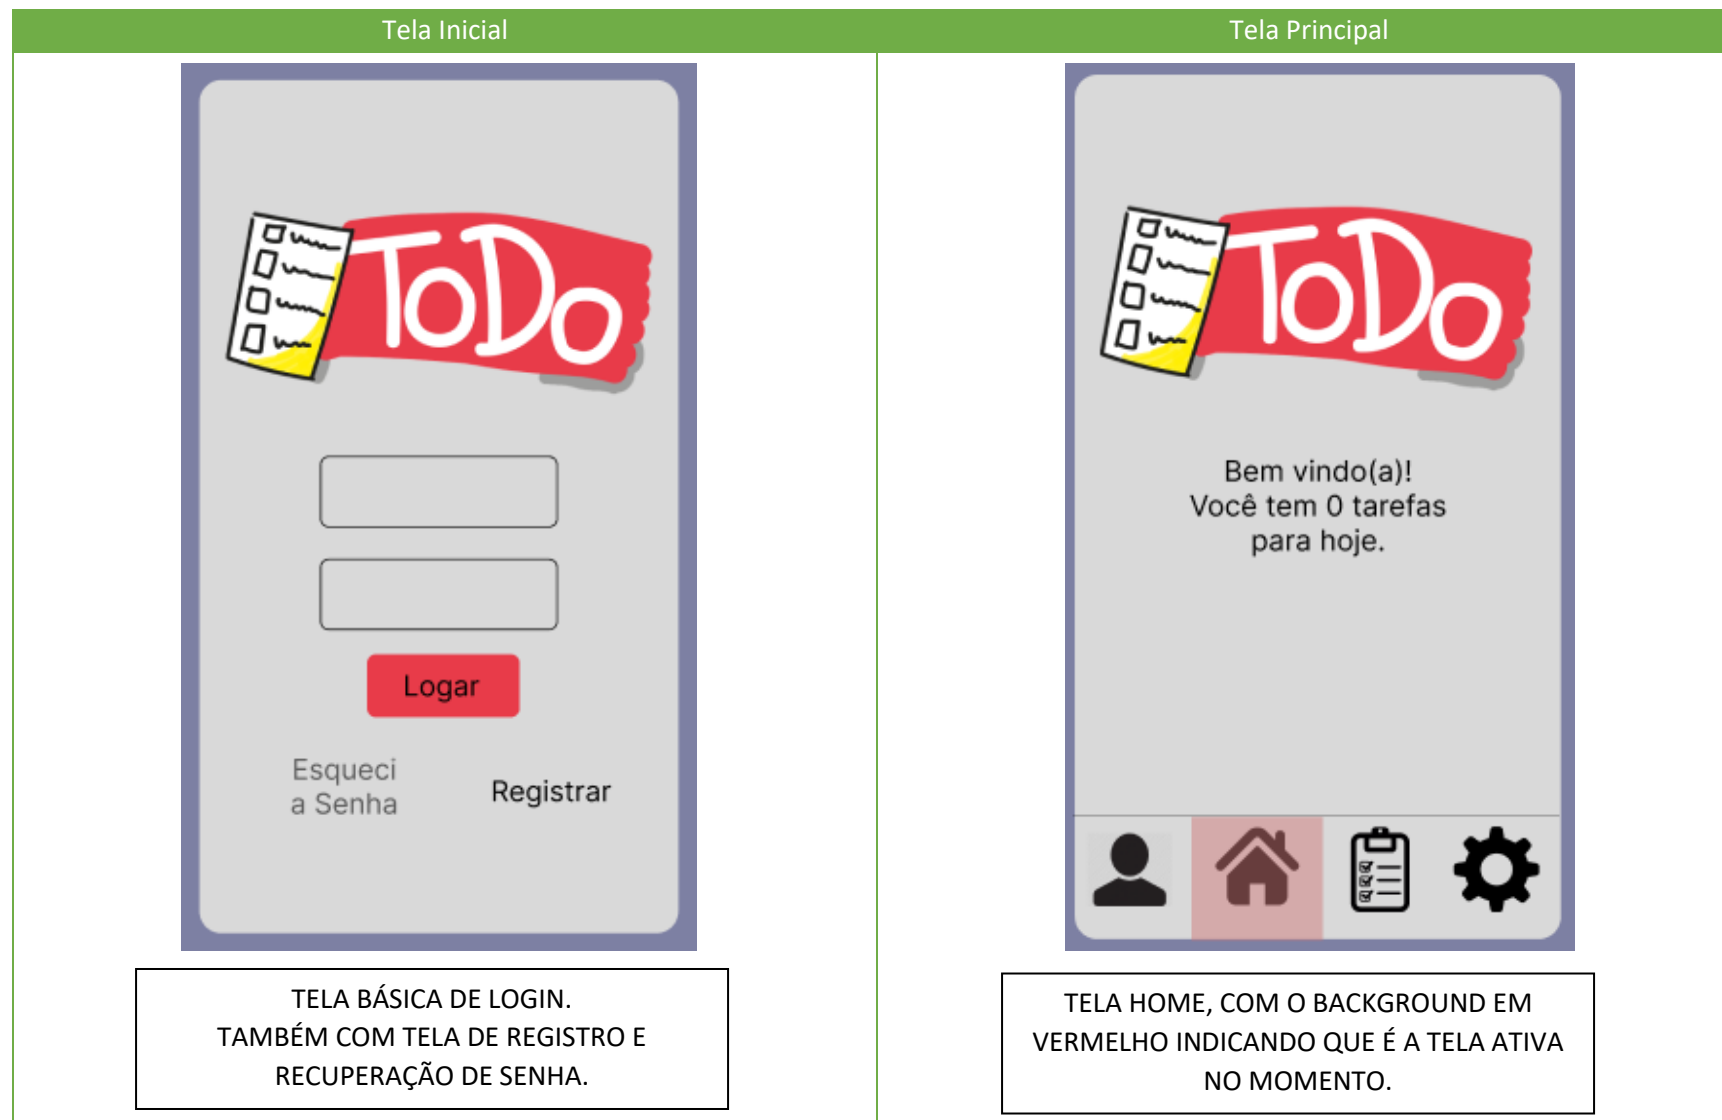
| Tela Inicial | Tela Principal |
|---|---|
| ToDo<br><br>Logar<br><br>Esqueci a Senha<br><br>Registrar<br><br>TELA BÁSICA DE LOGIN.<br>TAMBÉM COM TELA DE REGISTRO E RECUPERAÇÃO DE SENHA. | ToDo<br><br>Bem vindo(a)!<br>Você tem 0 tarefas para hoje.<br><br>TELA HOME, COM O BACKGROUND EM VERMELHO INDICANDO QUE É A TELA ATIVA NO MOMENTO. |